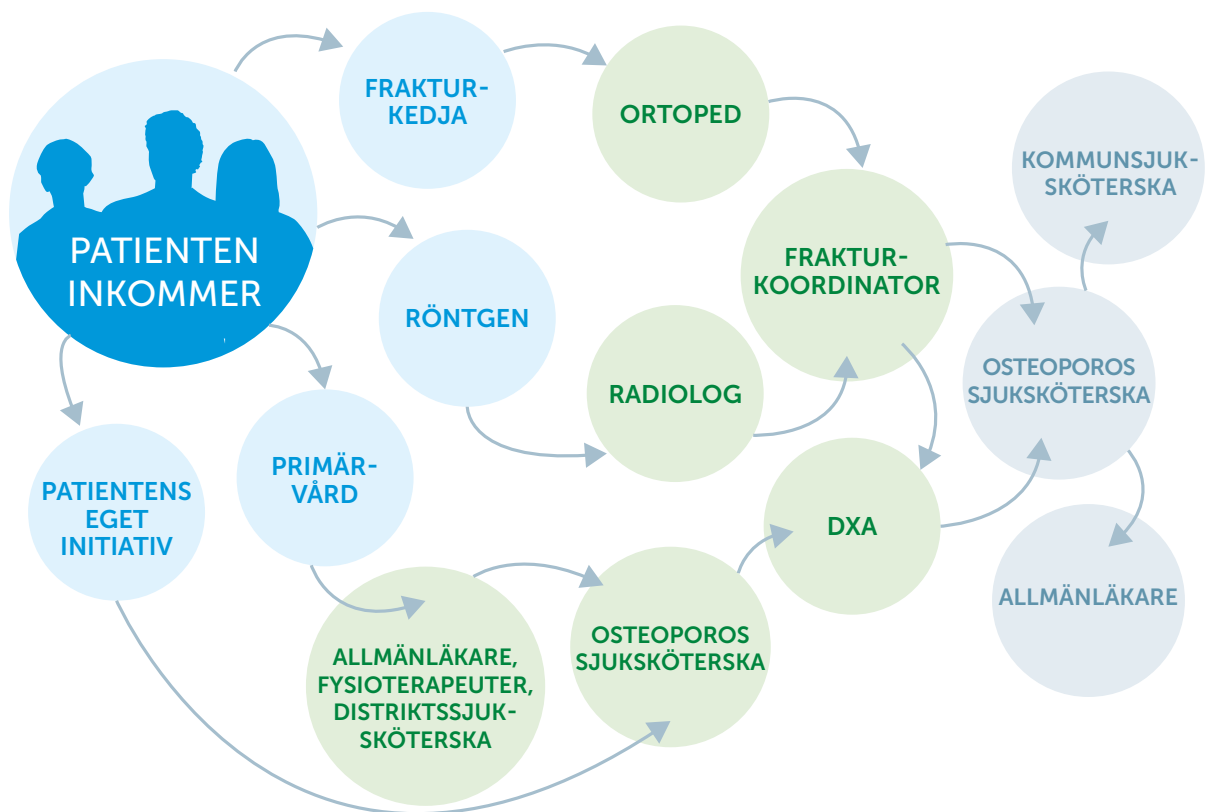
PATIENTEN INKOMMER

FRAKTURKEDJA

ORTOPED

KOMMUNSJUKSKÖTERSKA

FRAKTURKOORDINATOR

RÖNTGEN

OSTEOPOROS SJUKSKÖTERSKA

RADIOLOG

PATIENTENS EGET INITIATIV

PRIMÄRVÅRD

DXA

ALLMÄNLÄKARE

OSTEOPOROS SJUKSKÖTERSKA

ALLMÄNLÄKARE, FYSIOTERAPEUTER, DISTRIKTSSJUKSKÖTERSKA